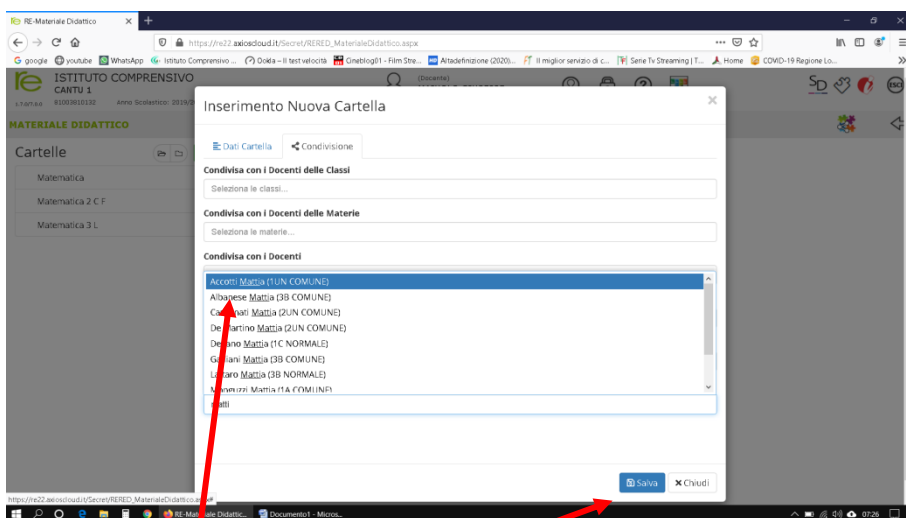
RE-Materiale Didattico ×

https://re22.axioscloud.it/Secret/RERED_MaterialeDidattico.aspx

G google youtube WhatsApp Istituto Comprensivo ... Doxa – Il test velocità Cineblog01 - Film Stre... Altadefinizione (2020)... Il miglior servizio di c... Serie Tv Streaming | T... Home COVID-19 Regione Lo...

ISTITUTO COMPRENSIVO
CANTU 1
81003810132 Anno Scolastico: 2019/2

MATERIALE DIDATTICO

Cartelle

Matematica

Matematica 2 C F

Matematica 3 L

Inserimento Nuova Cartella ×

Dati Cartella Condivisione

Condivisa con i Docenti delle Classi

Seleziona le classi...

Condivisa con i Docenti delle Materie

Seleziona le materie...

Condivisa con i Docenti

Accotti Mattia (1UN COMUNE)
Albanese Mattia (3B COMUNE)
Ca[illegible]nati Mattia (2UN COMUNE)
De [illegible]artino Mattia (2UN COMUNE)
De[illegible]ano Mattia (1C NORMALE)
G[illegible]iani Mattia (3B COMUNE)
L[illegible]aro Mattia (3B NORMALE)
M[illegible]oguzzi Mattia (1A COMUNE)

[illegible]atti

Salva ×Chiudi

https://re22.axioscloud.it/Secret/RERED_MaterialeDidattico.aspx#

RE-Materiale Didattic... Documento1 - Micros...

07:26